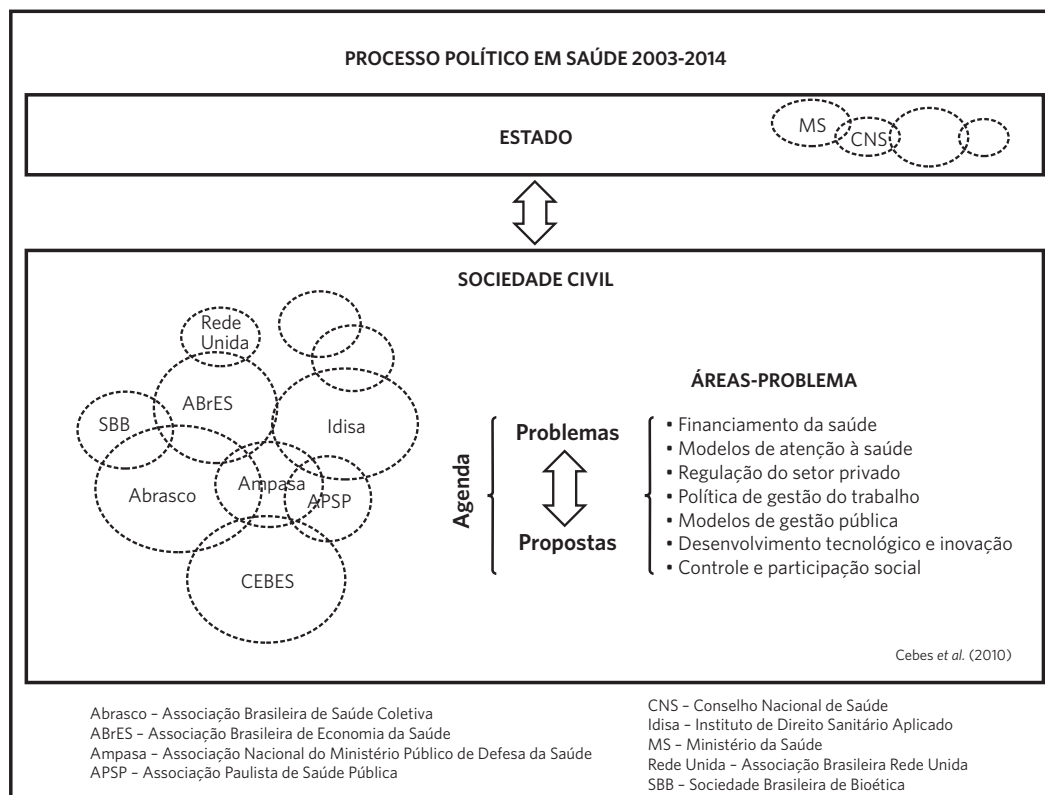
PROCESSO POLÍTICO EM SAÚDE 2003-2014

ESTADO

MS

CNS

SOCIEDADE CIVIL

Rede Unida

ABrES

SBB

Idisa

Abrasco

Ampasa

APSP

CEBES

ÁREAS-PROBLEMA

Agenda

Problemas

Propostas

• Financiamento da saúde
• Modelos de atenção à saúde
• Regulação do setor privado
• Política de gestão do trabalho
• Modelos de gestão pública
• Desenvolvimento tecnológico e inovação
• Controle e participação social

Cebes *et al.* (2010)

Abrasco – Associação Brasileira de Saúde Coletiva
ABrES – Associação Brasileira de Economia da Saúde
Ampasa – Associação Nacional do Ministério Público de Defesa da Saúde
APSP – Associação Paulista de Saúde Pública

CNS – Conselho Nacional de Saúde
Idisa – Instituto de Direito Sanitário Aplicado
MS – Ministério da Saúde
Rede Unida – Associação Brasileira Rede Unida
SBB – Sociedade Brasileira de Bioética